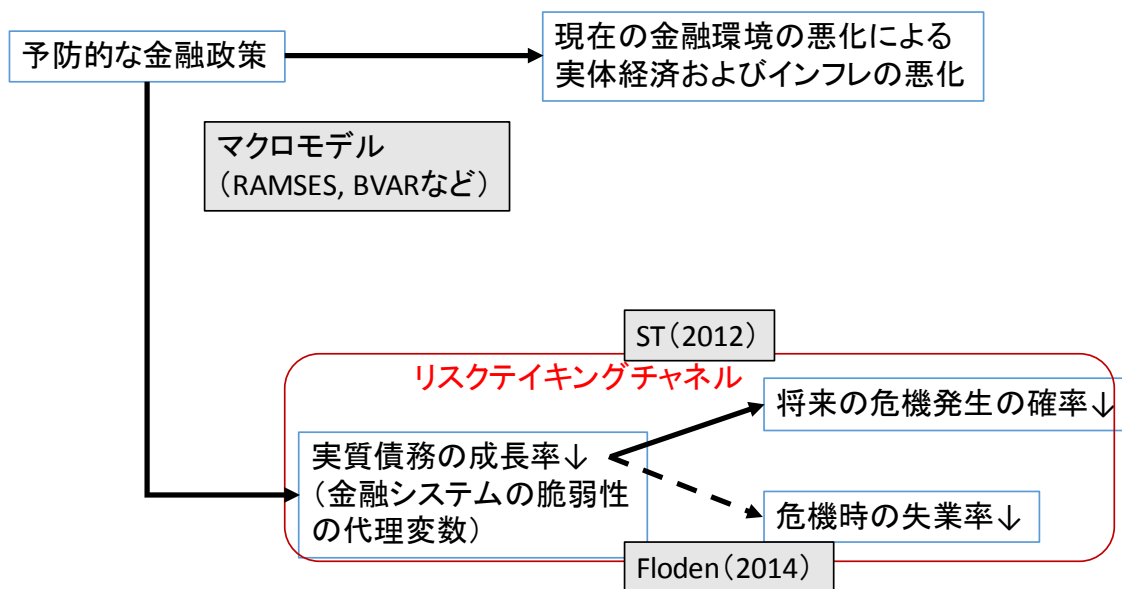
予防的な金融政策

現在の金融環境の悪化による実体経済およびインフレの悪化

マクロモデル
（RAMSES, BVARなど）

ST（2012）

リスクテイキングチャネル

実質債務の成長率↓
（金融システムの脆弱性の代理変数）

将来の危機発生の確率↓

危機時の失業率↓

Floden（2014）